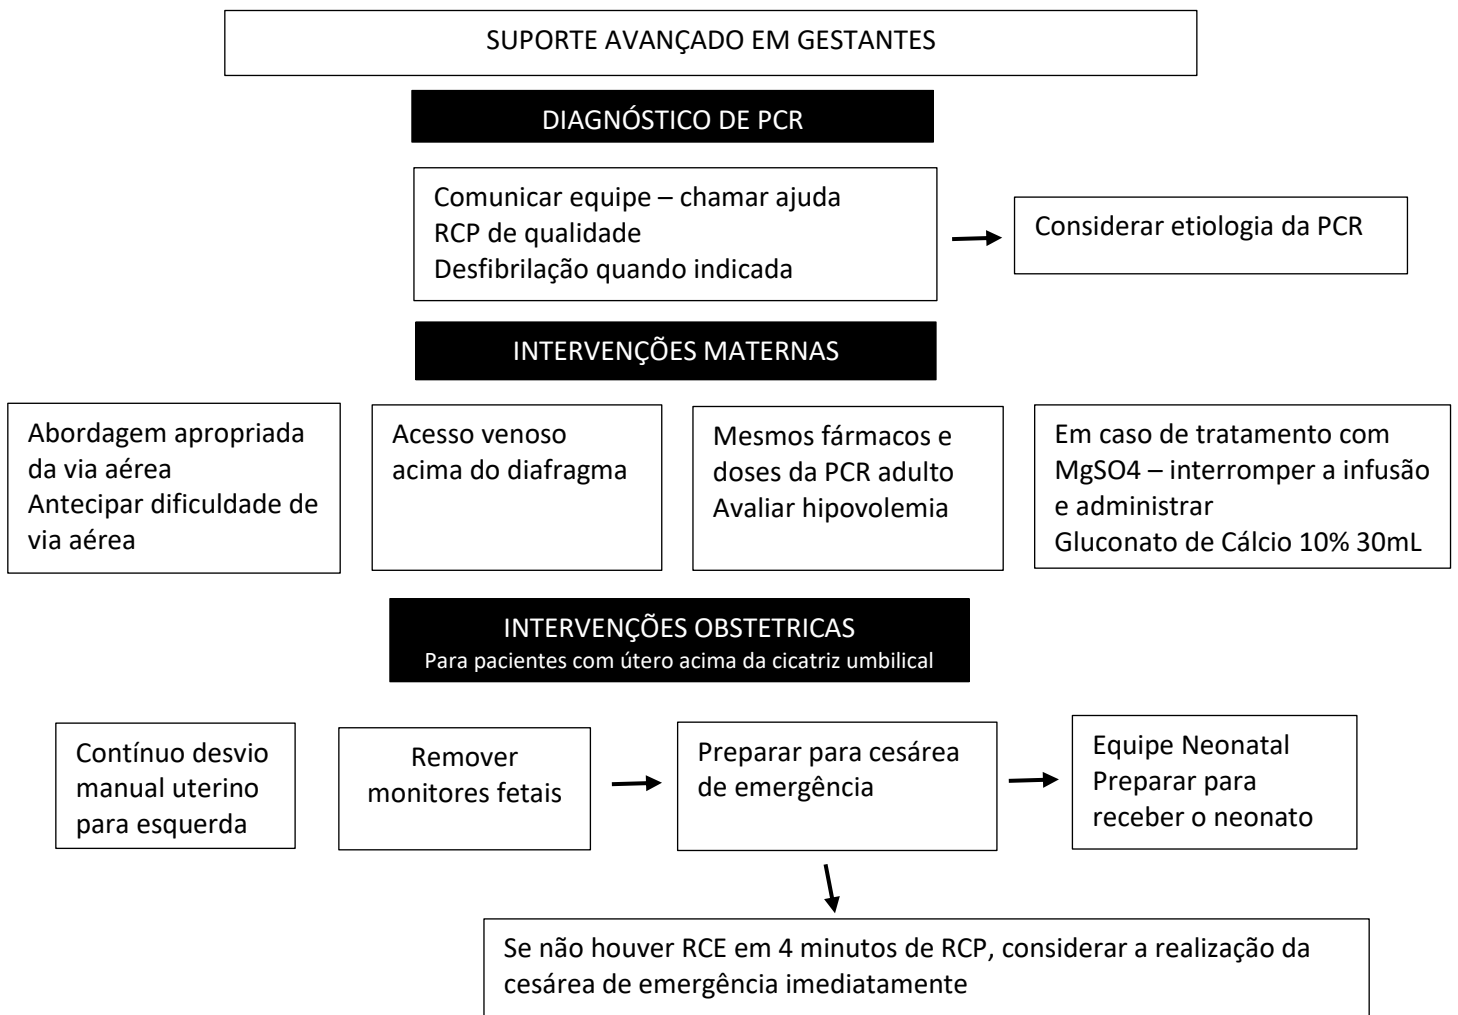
SUPORTE AVANÇADO EM GESTANTES

DIAGNÓSTICO DE PCR

Comunicar equipe – chamar ajuda
RCP de qualidade
Desfibrilação quando indicada

Considerar etiologia da PCR

INTERVENÇÕES MATERNAS

Abordagem apropriada da via aérea
Antecipar dificuldade de via aérea

Acesso venoso acima do diafragma

Mesmos fármacos e doses da PCR adulto
Avaliar hipovolemia

Em caso de tratamento com MgSO4 – interromper a infusão e administrar
Gluconato de Cálcio 10% 30mL

INTERVENÇÕES OBSTETRICAS
Para pacientes com útero acima da cicatriz umbilical

Contínuo desvio manual uterino para esquerda

Remover monitores fetais

Preparar para cesárea de emergência

Equipe Neonatal
Preparar para receber o neonato

Se não houver RCE em 4 minutos de RCP, considerar a realização da cesárea de emergência imediatamente